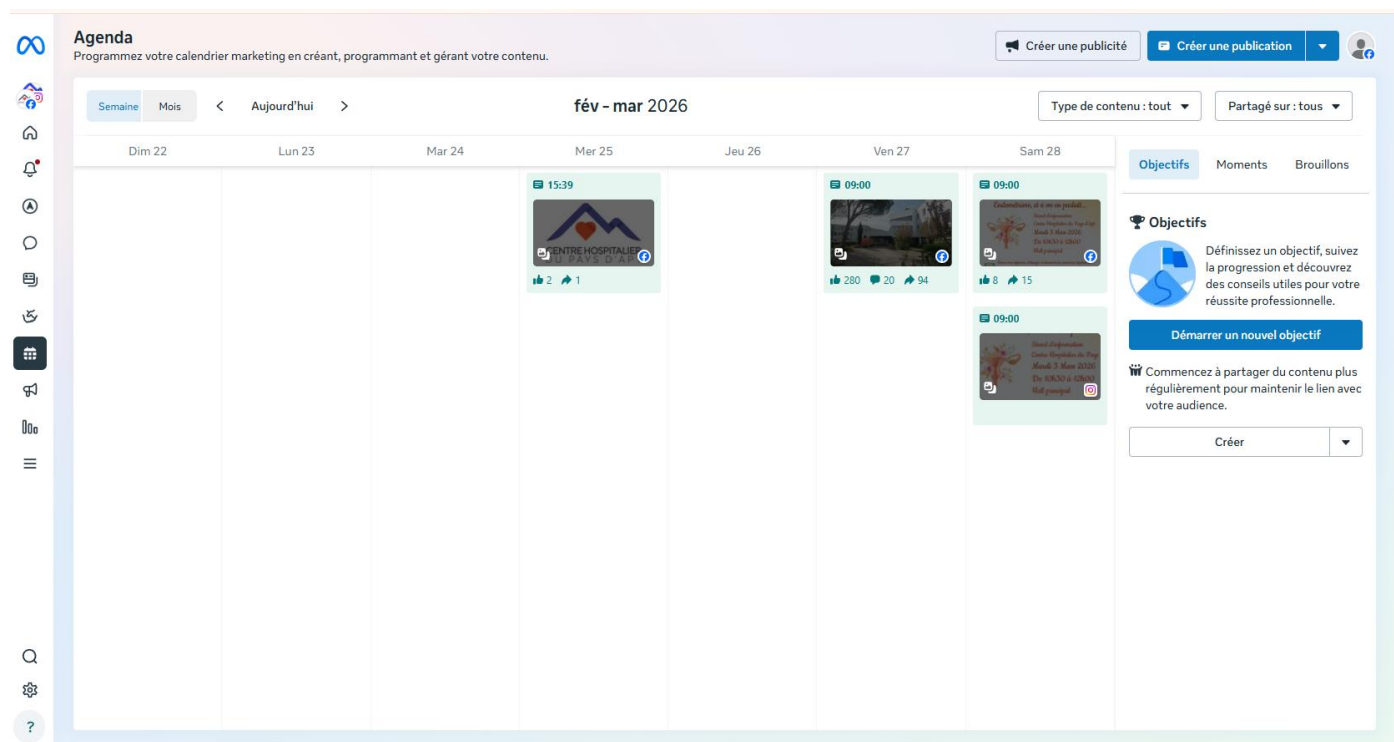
Agenda
Programmez votre calendrier marketing en créant, programmant et gérant votre contenu.

Créer une publicité
Créer une publication

Semaine Mois < Aujourd'hui >
fév - mar 2026
Type de contenu : tout
Partagé sur : tous

| Dim 22 | Lun 23 | Mar 24 | Mer 25 | Jeu 26 | Ven 27 | Sam 28 |
|---|---|---|---|---|---|---|
| | | | 15:39 CENTRE HOSPITALIER DU PAYS D'A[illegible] 2 1 | | 09:00 280 20 94 | 09:00 8 15 |
| | | | | | | 09:00 |

Objectifs Moments Brouillons

Objectifs
Définissez un objectif, suivez la progression et découvrez des conseils utiles pour votre réussite professionnelle.
Démarrer un nouvel objectif
Commencez à partager du contenu plus régulièrement pour maintenir le lien avec votre audience.
Créer

?